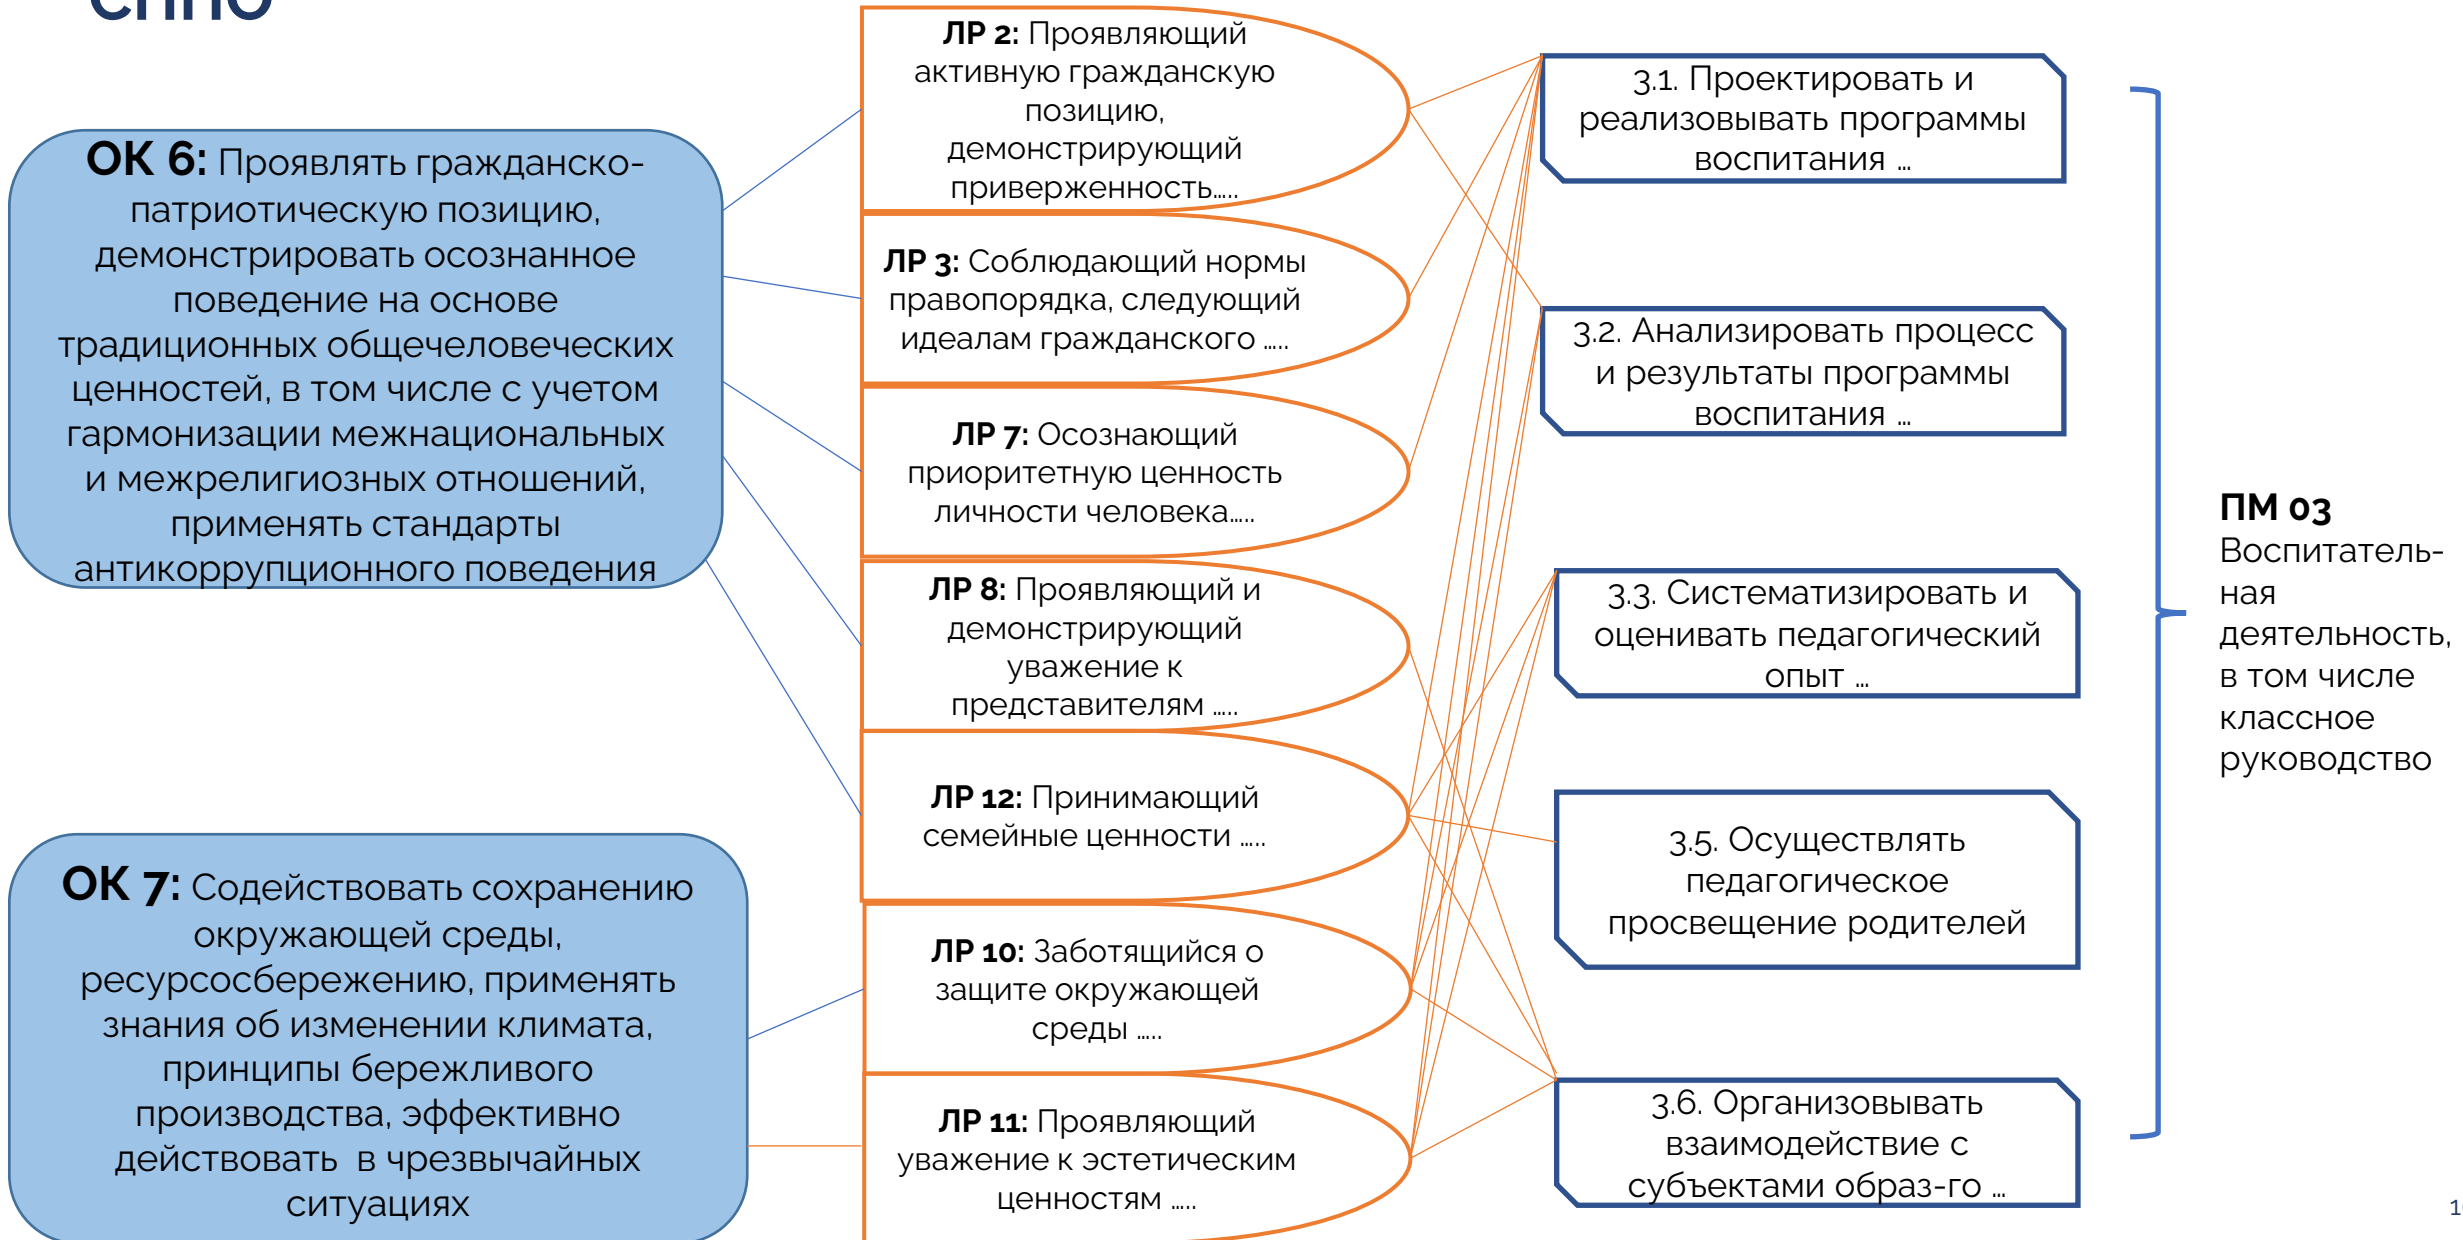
СПО

ОК 6: Проявлять гражданско-патриотическую позицию, демонстрировать осознанное поведение на основе традиционных общечеловеческих ценностей, в том числе с учетом гармонизации межнациональных и межрелигиозных отношений, применять стандарты антикоррупционного поведения

ОК 7: Содействовать сохранению окружающей среды, ресурсосбережению, применять знания об изменении климата, принципы бережливого производства, эффективно действовать в чрезвычайных ситуациях

ЛР 2: Проявляющий активную гражданскую позицию, демонстрирующий приверженность.....

ЛР 3: Соблюдающий нормы правопорядка, следующий идеалам гражданского .....

ЛР 7: Осознающий приоритетную ценность личности человека.....

ЛР 8: Проявляющий и демонстрирующий уважение к представителям .....

ЛР 12: Принимающий семейные ценности .....

ЛР 10: Заботящийся о защите окружающей среды .....

ЛР 11: Проявляющий уважение к эстетическим ценностям .....

3.1. Проектировать и реализовывать программы воспитания ...

3.2. Анализировать процесс и результаты программы воспитания ...

3.3. Систематизировать и оценивать педагогический опыт ...

3.5. Осуществлять педагогическое просвещение родителей

3.6. Организовывать взаимодействие с субъектами образ-го ...

ПМ 03
Воспитательная деятельность, в том числе классное руководство

1